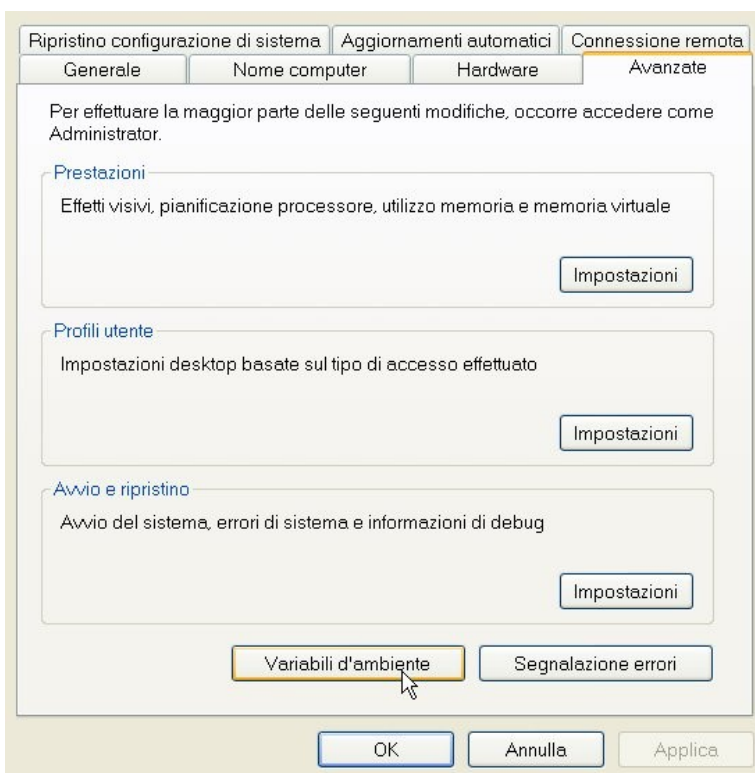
Ripristino configurazione di sistema | Aggiornamenti automatici | Connessione remota
Generale | Nome computer | Hardware | Avanzate

Per effettuare la maggior parte delle seguenti modifiche, occorre accedere come Administrator.

Prestazioni

Effetti visivi, pianificazione processore, utilizzo memoria e memoria virtuale

Impostazioni

Profili utente

Impostazioni desktop basate sul tipo di accesso effettuato

Impostazioni

Avvio e ripristino

Avvio del sistema, errori di sistema e informazioni di debug

Impostazioni

Variabili d'ambiente

Segnalazione errori

OK

Annulla

Applica